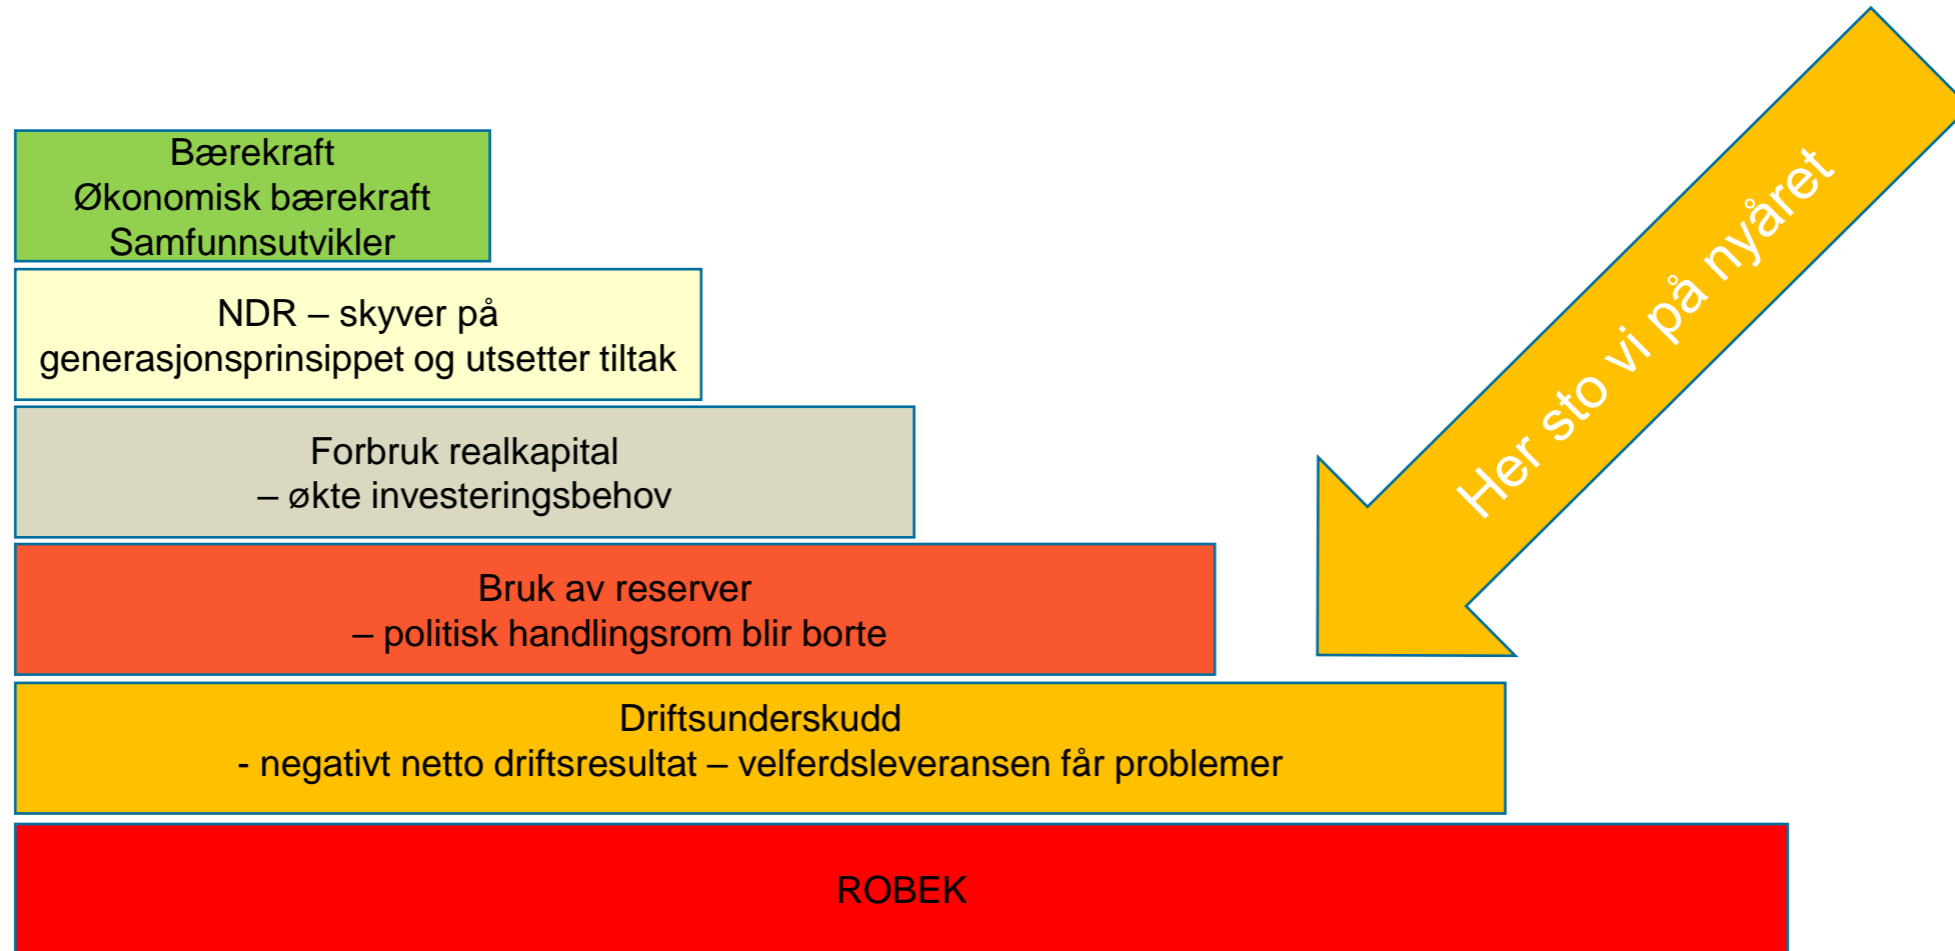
Bærekraft
Økonomisk bærekraft
Samfunnsutvikler

NDR – skyver på generasjonsprinsippet og utsetter tiltak

Forbruk realkapital
– økte investeringsbehov

Bruk av reserver
– politisk handlingsrom blir borte

Driftsunderskudd
- negativt netto driftsresultat – velferdsleveransen får problemer

ROBEK

Her sto vi på nyåret